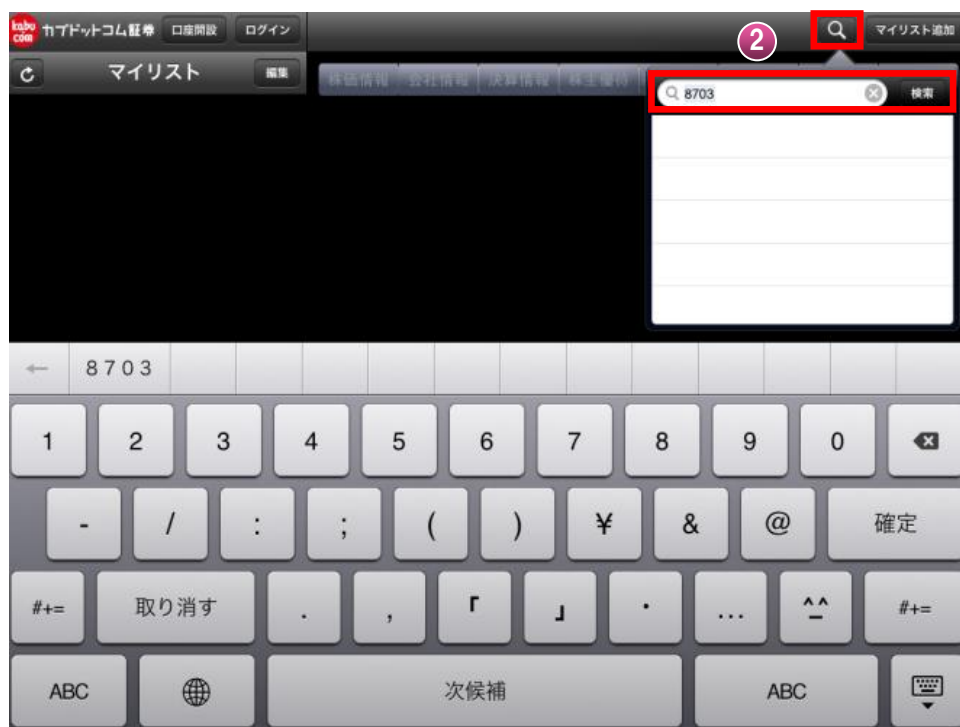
kabu.com カブドットコム証券 口座開設 ログイン

マイリスト追加

2

マイリスト 編集

株価情報 会社情報 決算情報 株主優待

8703 検索

8703

1 2 3 4 5 6 7 8 9 0

- / : ; ( ) ¥ & @ 確定

#+= 取り消す . , 「 」 ・ ... ^^ #+=

ABC 次候補 ABC